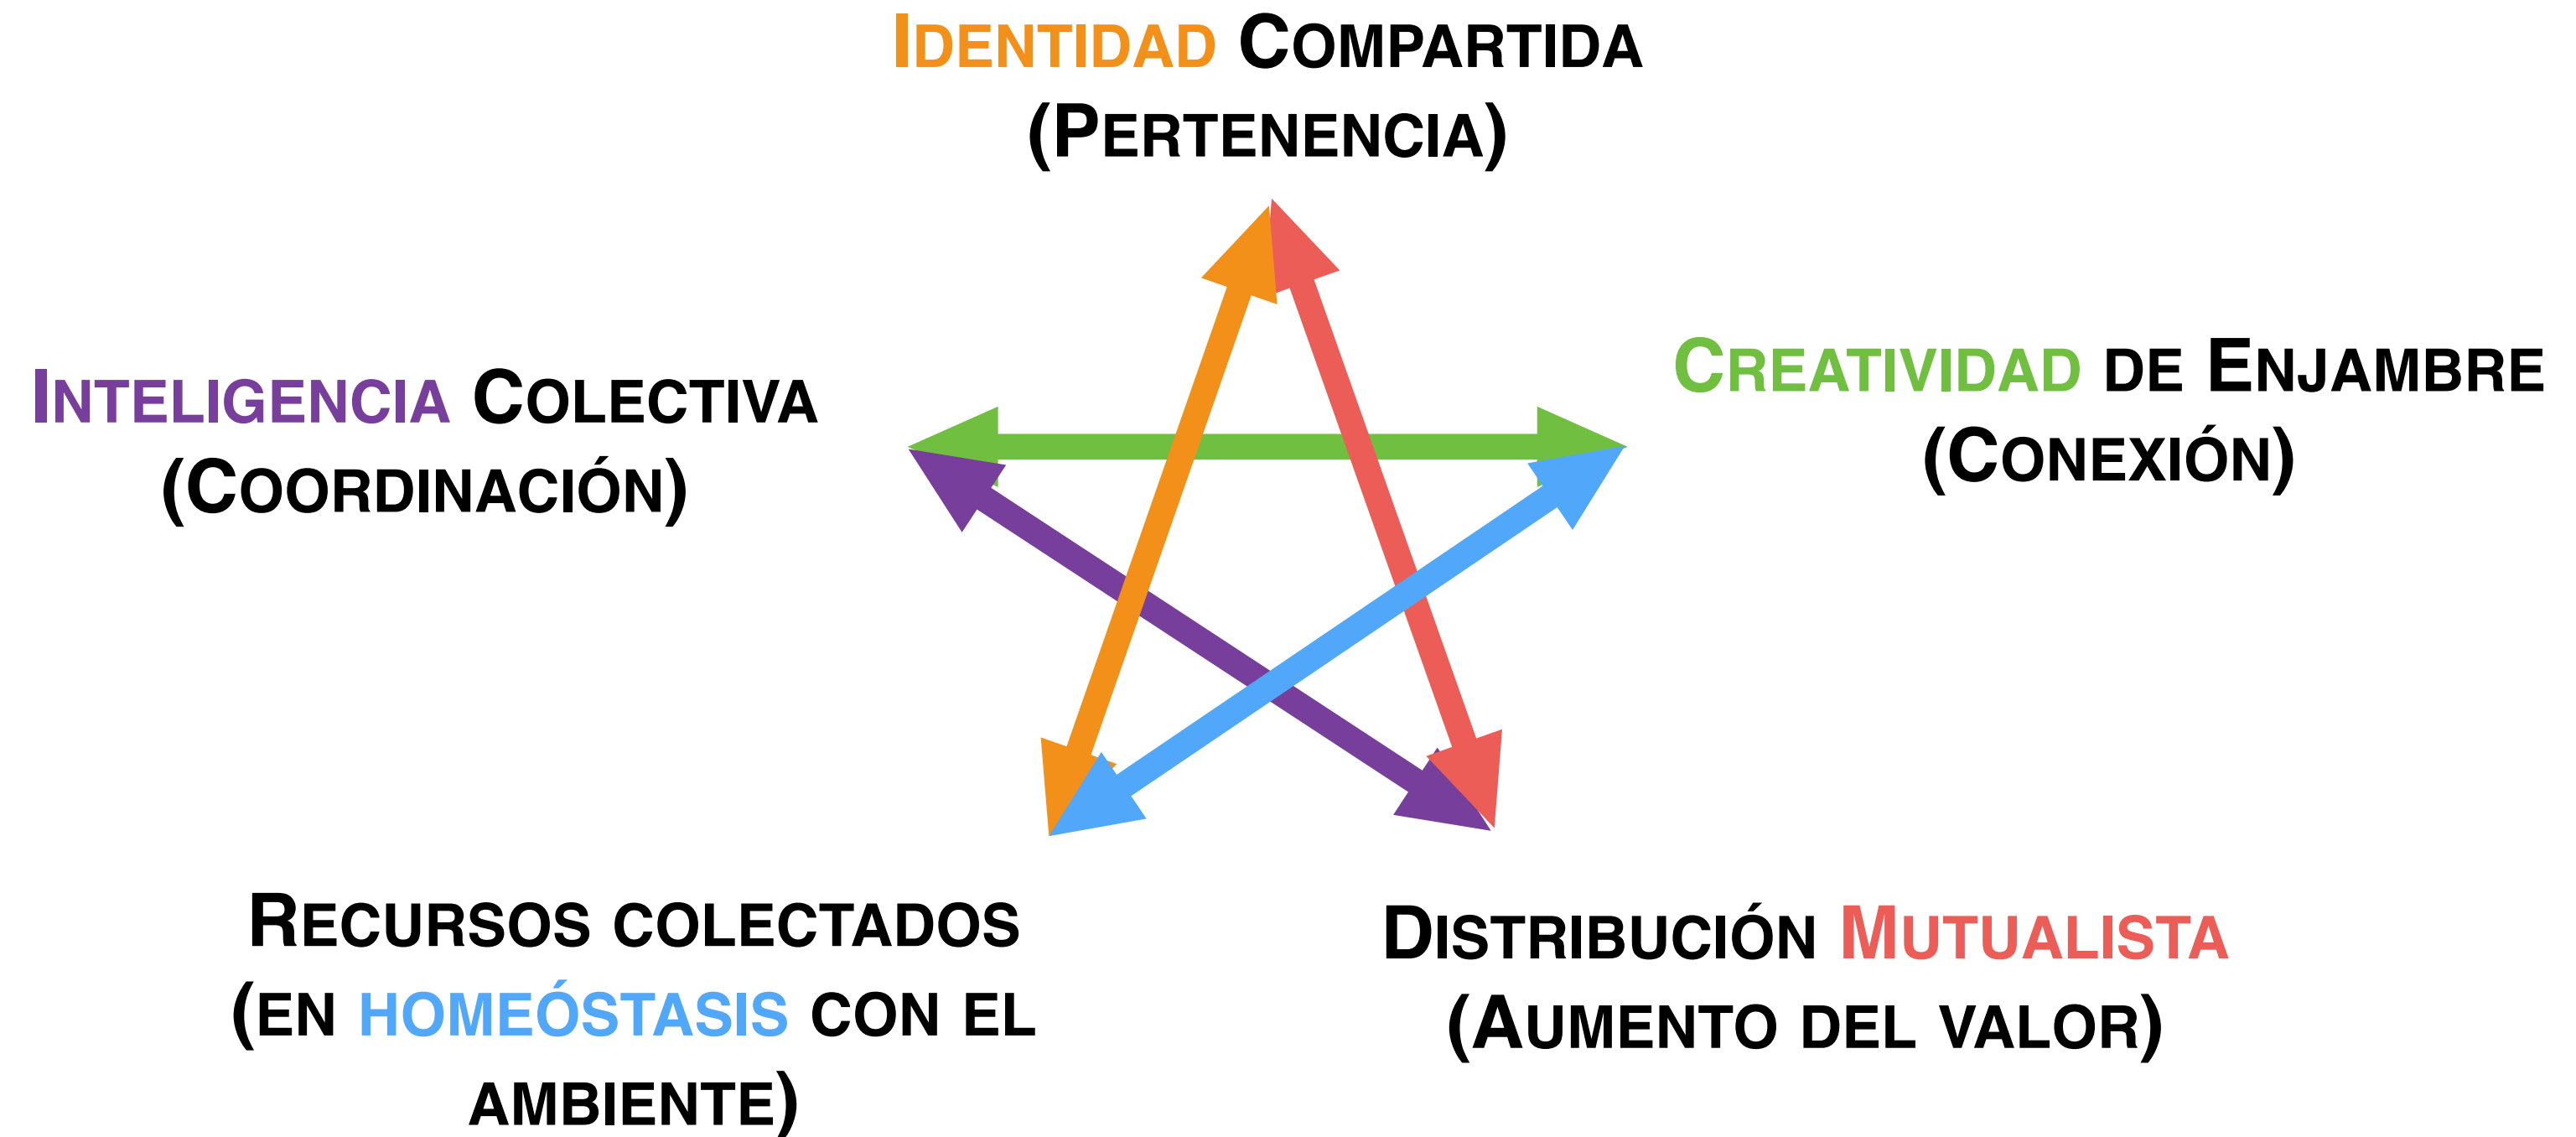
Identidad Compartida
(Pertenencia)

Inteligencia Colectiva
(Coordinación)

Creatividad de Enjambre
(Conexión)

Recursos colectados
(en homeóstasis con el ambiente)

Distribución Mutualista
(Aumento del valor)